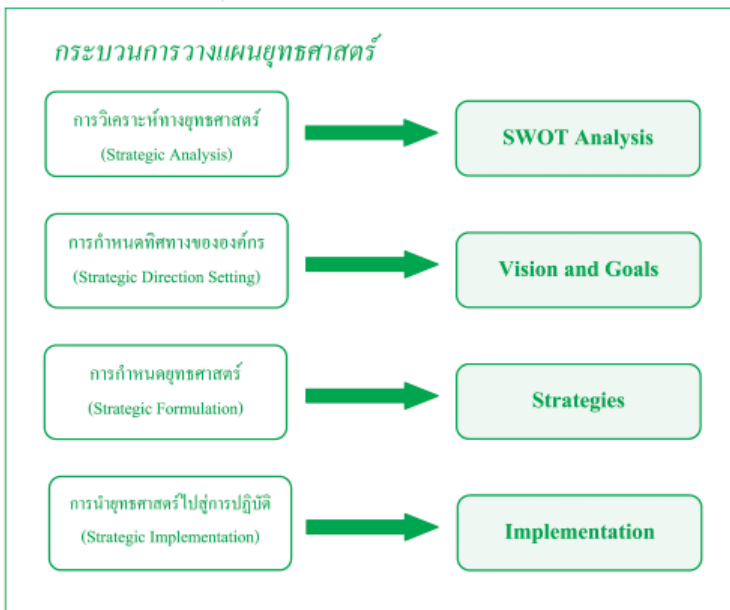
กระบวนการวางแผนยุทธศาสตร์

การวิเคราะห์ทางยุทธศาสตร์
(Strategic Analysis)

SWOT Analysis

การกำหนดทิศทางขององค์กร
(Strategic Direction Setting)

Vision and Goals

การกำหนดยุทธศาสตร์
(Strategic Formulation)

Strategies

การนำยุทธศาสตร์ไปสู่การปฏิบัติ
(Strategic Implementation)

Implementation